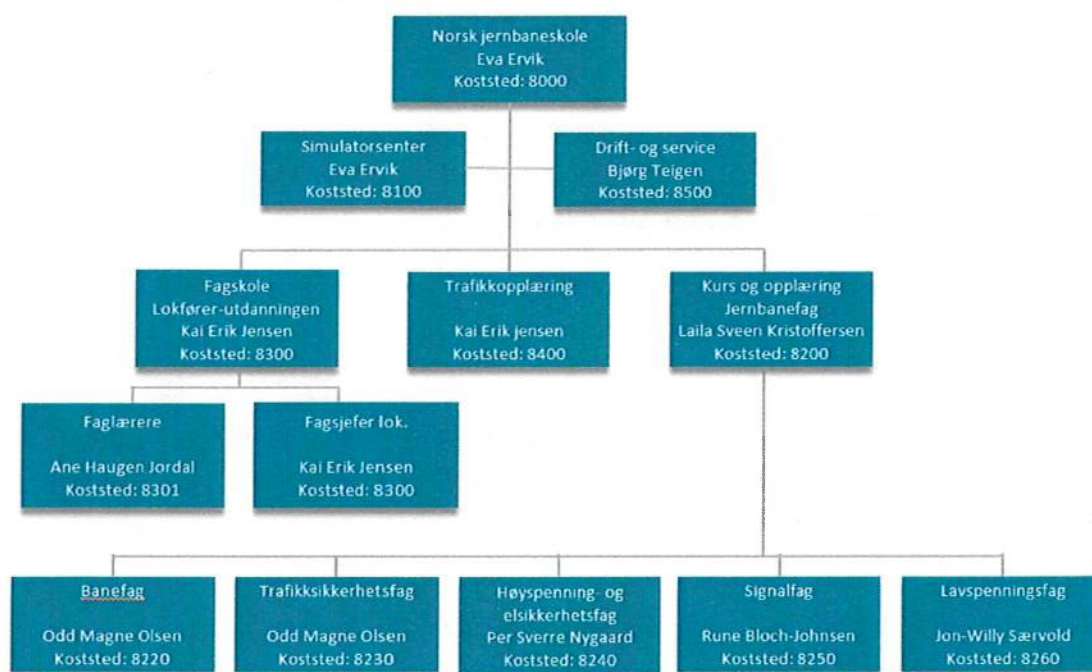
Norsk jernbaneskole
Eva Ervik
Koststed: 8000

Simulatorsenter
Eva Ervik
Koststed: 8100

Drift- og service
Bjørg Teigen
Koststed: 8500

Fagskole
Lokfører-utdanningen
Kai Erik Jensen
Koststed: 8300

Trafikkopplæring

Kai Erik jensen
Koststed: 8400

Kurs og opplæring
Jernbanefag
Laila Sveen Kristoffersen
Koststed: 8200

Faglærere

Ane Haugen Jordal
Koststed: 8301

Fagsjefer lok.

Kai Erik Jensen
Koststed: 8300

Banefag

Odd Magne Olsen
Koststed: 8220

Trafikksikkerhetsfag

Odd Magne Olsen
Koststed: 8230

Høyspenning- og elsikkerhetsfag
Per Sverre Nygaard
Koststed: 8240

Signalfag

Rune Bloch-Johnsen
Koststed: 8250

Lavspenningsfag

Jon-Willy Særvold
Koststed: 8260